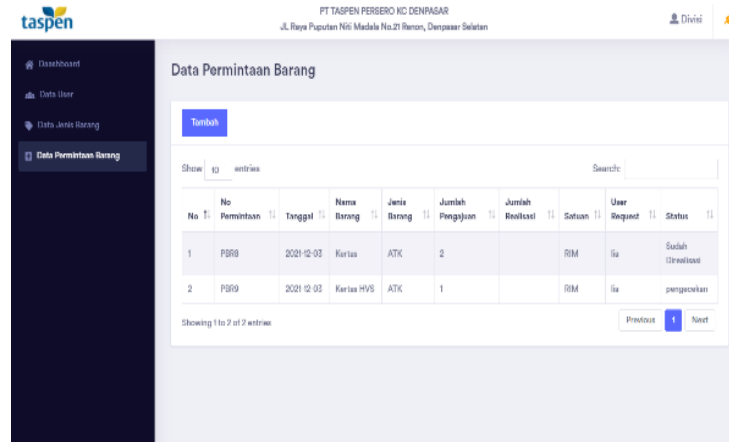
taspen

PT TASPEN PERSERO KC DENPASAR
Jl. Raya Puputan Niti Mandala No.21 Renon, Denpasar Selatan

Divisi

Dashboard
Data User
Data Jenis Barang
Data Permintaan Barang

Data Permintaan Barang

Tambah

Show 10 entries

Search:

| No | No Permintaan | Tanggal | Nama Barang | Jenis Barang | Jumlah Pengajuan | Jumlah Realisasi | Satuan | User Request | Status |
|---|---|---|---|---|---|---|---|---|---|
| 1 | PBR8 | 2021-12-03 | Kertas | ATK | 2 | | RIM | lia | Sudah Direalisasi |
| 2 | PBR9 | 2021-12-03 | Kertas HVS | ATK | 1 | | RIM | lia | pengecekan |

Showing 1 to 2 of 2 entries

Previous 1 Next